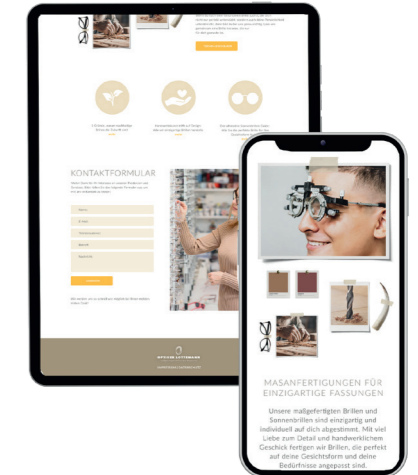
KONTAKTFORMULAR

MASANFERTIGUNGEN FÜR EINZIGARTIGE FASSUNGEN

Unsere maßgefertigten Brillen und Sonnenbrillen sind einzigartig und individuell auf dich abgestimmt. Mit viel Liebe zum Detail und handwerklichem Geschick fertigen wir Brillen, die perfekt auf deine Gesichtsform und deine Bedürfnisse angepasst sind.